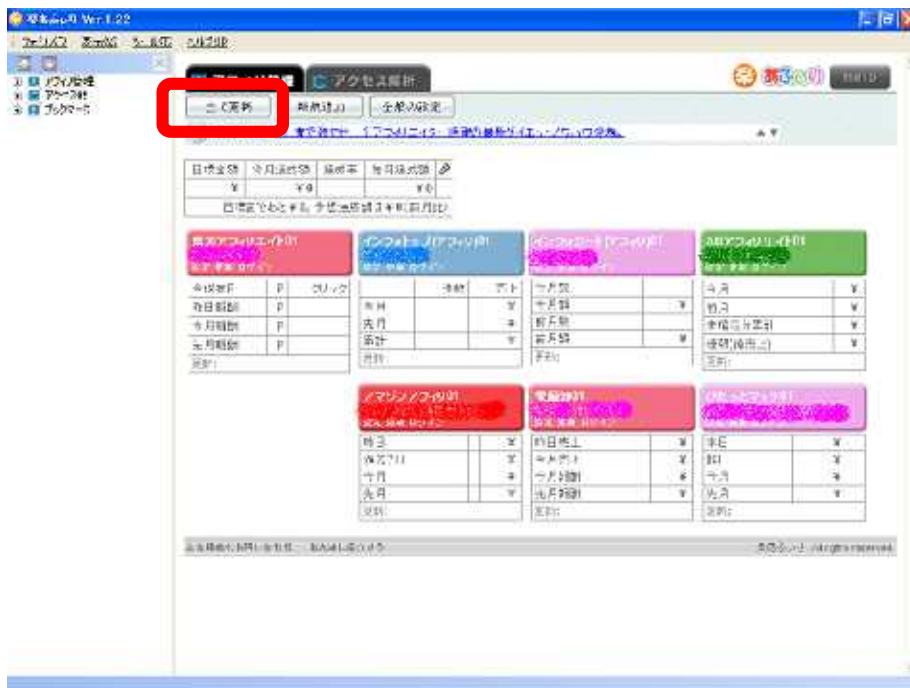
Ver.1.22

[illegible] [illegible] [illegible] ヘルプ(H)

アフィリ管理
アクセス解析
ブックマーク

アクセス解析

一括更新 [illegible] 全般の設定

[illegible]

| 目標金額 | 今月確定額 | 達成率 | 先月確定額 |
|---|---|---|---|
| ¥ | ¥0 | | ¥0 |

目標金額まであと ¥ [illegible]

| 今日報酬 | P | クリック |
|---|---|---|
| 昨日報酬 | P | |
| 今月報酬 | P | |
| 先月報酬 | P | |

更新:

インフォトップアフィリエイト

| | 件数 | 売上 |
|---|---|---|
| 今月 | | ¥ |
| 先月 | | ¥ |
| 累計 | | ¥ |

更新:

| 今月数 | |
|---|---|
| 今月額 | ¥ |
| 前月数 | |
| 前月額 | ¥ |

更新:

| 今月 | ¥ |
|---|---|
| 先月 | ¥ |
| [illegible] | ¥ |
| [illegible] | ¥ |

更新:

アマゾンアフィリエイト

| 昨日 | ¥ |
|---|---|
| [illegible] | ¥ |
| 今月 | ¥ |
| 先月 | ¥ |

更新:

| 昨日売上 | ¥ |
|---|---|
| 今月売上 | ¥ |
| 今月報酬 | ¥ |
| 先月報酬 | ¥ |

更新:

| 本日 | ¥ |
|---|---|
| 昨日 | ¥ |
| 今月 | ¥ |
| 先月 | ¥ |

更新:

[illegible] All rights reserved.